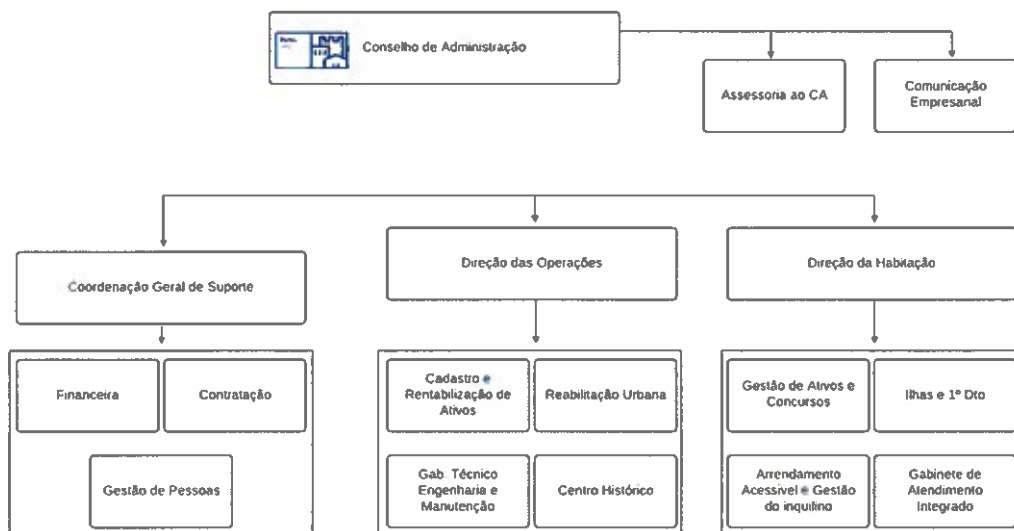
Conselho de Administração

Assessoria ao CA

Comunicação Empresarial

Coordenação Geral de Suporte

Financeira

Contratação

Gestão de Pessoas

Direção das Operações

Cadastro e Rentabilização de Ativos

Reabilitação Urbana

Gab. Técnico Engenharia e Manutenção

Centro Histórico

Direção da Habitação

Gestão de Ativos e Concursos

Ilhas e 1º Dto

Arrendamento Acessível e Gestão do inquilino

Gabinete de Atendimento Integrado